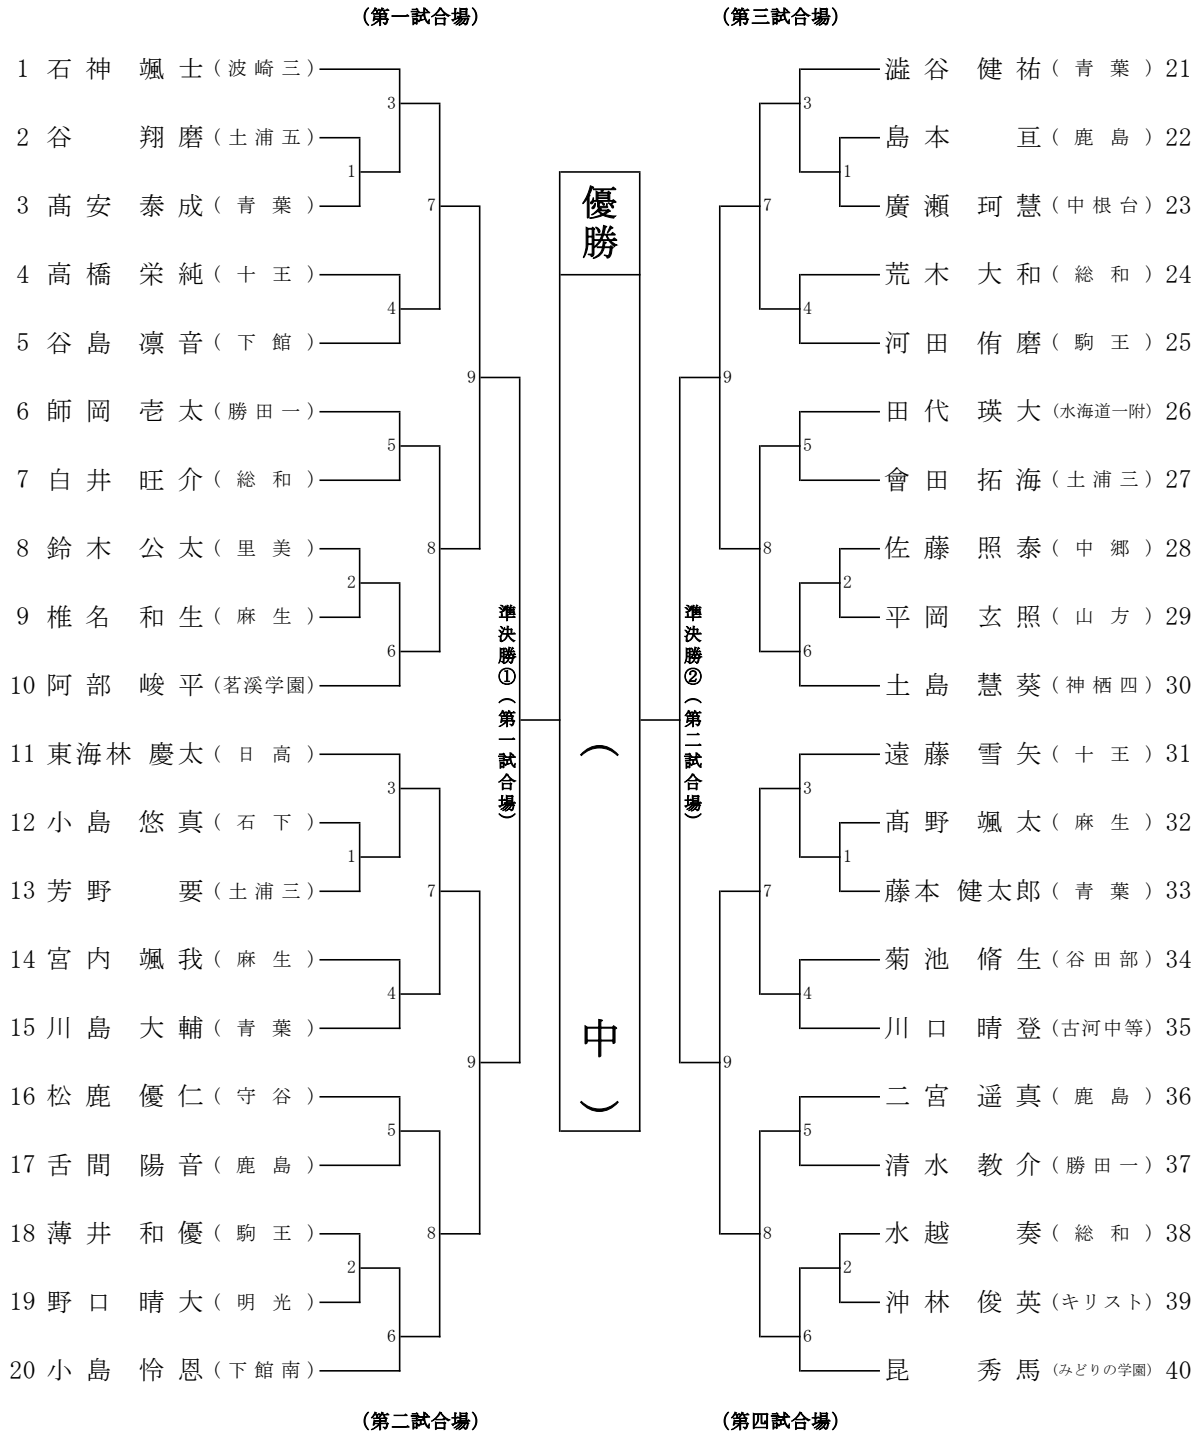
(第一試合場)

(第三試合場)

1 石神 颯士(波崎三)
2 谷 翔磨(土浦五)
3 髙安 泰成(青葉)
4 高橋 栄純(十王)
5 谷島 凛音(下館)
6 師岡 壱太(勝田一)
7 白井 旺介(総和)
8 鈴木 公太(里美)
9 椎名 和生(麻生)
10 阿部 峻平(茗溪学園)
11 東海林 慶太(日高)
12 小島 悠真(石下)
13 芳野 要(土浦三)
14 宮内 颯我(麻生)
15 川島 大輔(青葉)
16 松鹿 優仁(守谷)
17 舌間 陽音(鹿島)
18 薄井 和優(駒王)
19 野口 晴大(明光)
20 小島 怜恩(下館南)

3 1 7 4 9 5 8 2 6 3 1 7 4 9 5 8 2 6

準決勝①(第一試合場)

優勝

(中)

準決勝②(第二試合場)

3 1 7 4 9 5 8 2 6 3 1 7 4 9 5 8 2 6

澁谷 健祐(青葉) 21
島本 亘(鹿島) 22
廣瀬 珂慧(中根台) 23
荒木 大和(総和) 24
河田 侑磨(駒王) 25
田代 瑛大(水海道一附) 26
會田 拓海(土浦三) 27
佐藤 照泰(中郷) 28
平岡 玄照(山方) 29
土島 慧葵(神栖四) 30
遠藤 雪矢(十王) 31
髙野 颯太(麻生) 32
藤本 健太郎(青葉) 33
菊池 脩生(谷田部) 34
川口 晴登(古河中等) 35
二宮 遥真(鹿島) 36
清水 教介(勝田一) 37
水越 奏(総和) 38
沖林 俊英(キリスト) 39
昆 秀馬(みどりの学園) 40

(第二試合場)

(第四試合場)